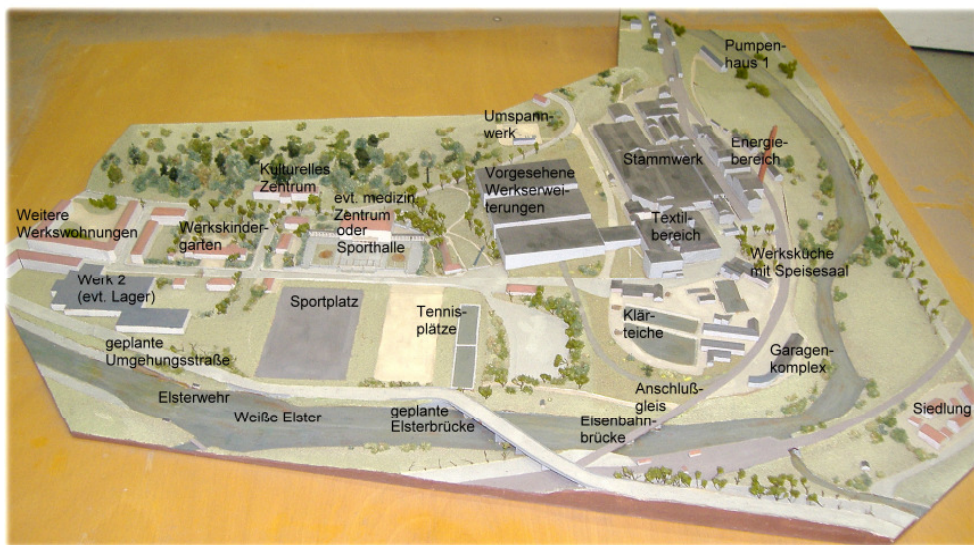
Pumpenhaus 1

Umspannwerk

Energiebereich

Kulturelles Zentrum

Stammwerk

evt. medizin. Zentrum oder Sporthalle

Vorgesehene Werkserweiterungen

Weitere Werkswohnungen

Werkskindergarten

Textilbereich

Werksküche mit Speisesaal

Werk 2 (evt. Lager)

Sportplatz

Tennisplätze

Klärteiche

geplante Umgehungsstraße

Garagenkomplex

Anschlußgleis

Elsterwehr

Weiße Elster

geplante Elsterbrücke

Eisenbahnbrücke

Siedlung